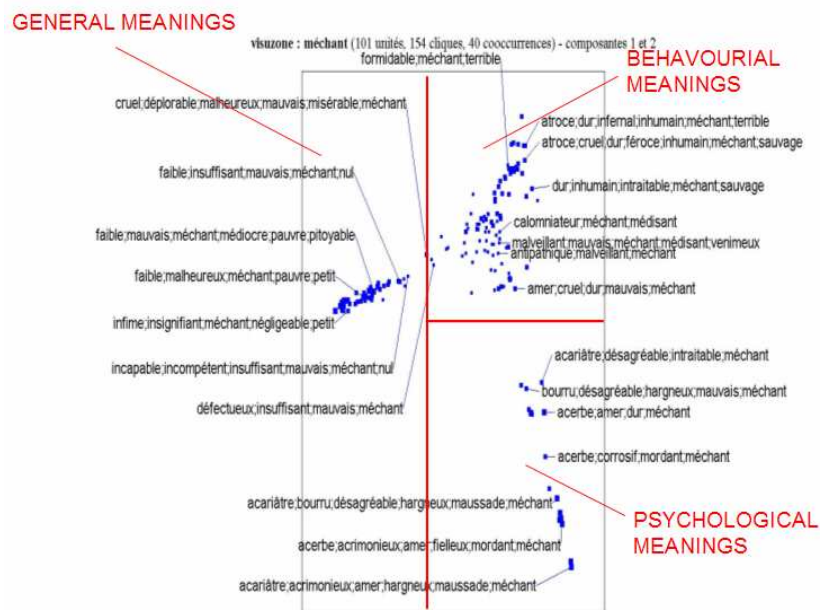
GENERAL MEANINGS

visuzone : méchant (101 unités, 154 cliques, 40 cooccurrences) - composantes 1 et 2

formidable;méchant;terrible

BEHAVOURIAL MEANINGS

cruel;déplorable;malheureux;mauvais;misérable;méchant

atroce;dur;infernal;inhumain;méchant;terrible

atroce;cruel;dur;féroce;inhumain;méchant;sauvage

faible;insuffisant;mauvais;méchant;nul

dur;inhumain;intraitable;méchant;sauvage

calomniateur;méchant;médisant

faible;mauvais;méchant;médiocre;pauvre;pitoyable

malveillant;mauvais;méchant;médisant;venimeux

antipathique;malveillant;méchant

faible;malheureux;méchant;pauvre;petit

amer;cruel;dur;mauvais;méchant

infime;insignifiant;méchant;négligeable;petit

acariâtre;désagréable;intraitable;méchant

incapable;incompétent;insuffisant;mauvais;méchant;nul

bourru;désagréable;hargneux;mauvais;méchant

défectueux;insuffisant;mauvais;méchant

acerbe;amer;dur;méchant

acerbe;corrosif;mordant;méchant

acariâtre;bourru;désagréable;hargneux;maussade;méchant

PSYCHOLOGICAL MEANINGS

acerbe;acrimonieux;amer;fielleux;mordant;méchant

acariâtre;acrimonieux;amer;hargneux;maussade;méchant